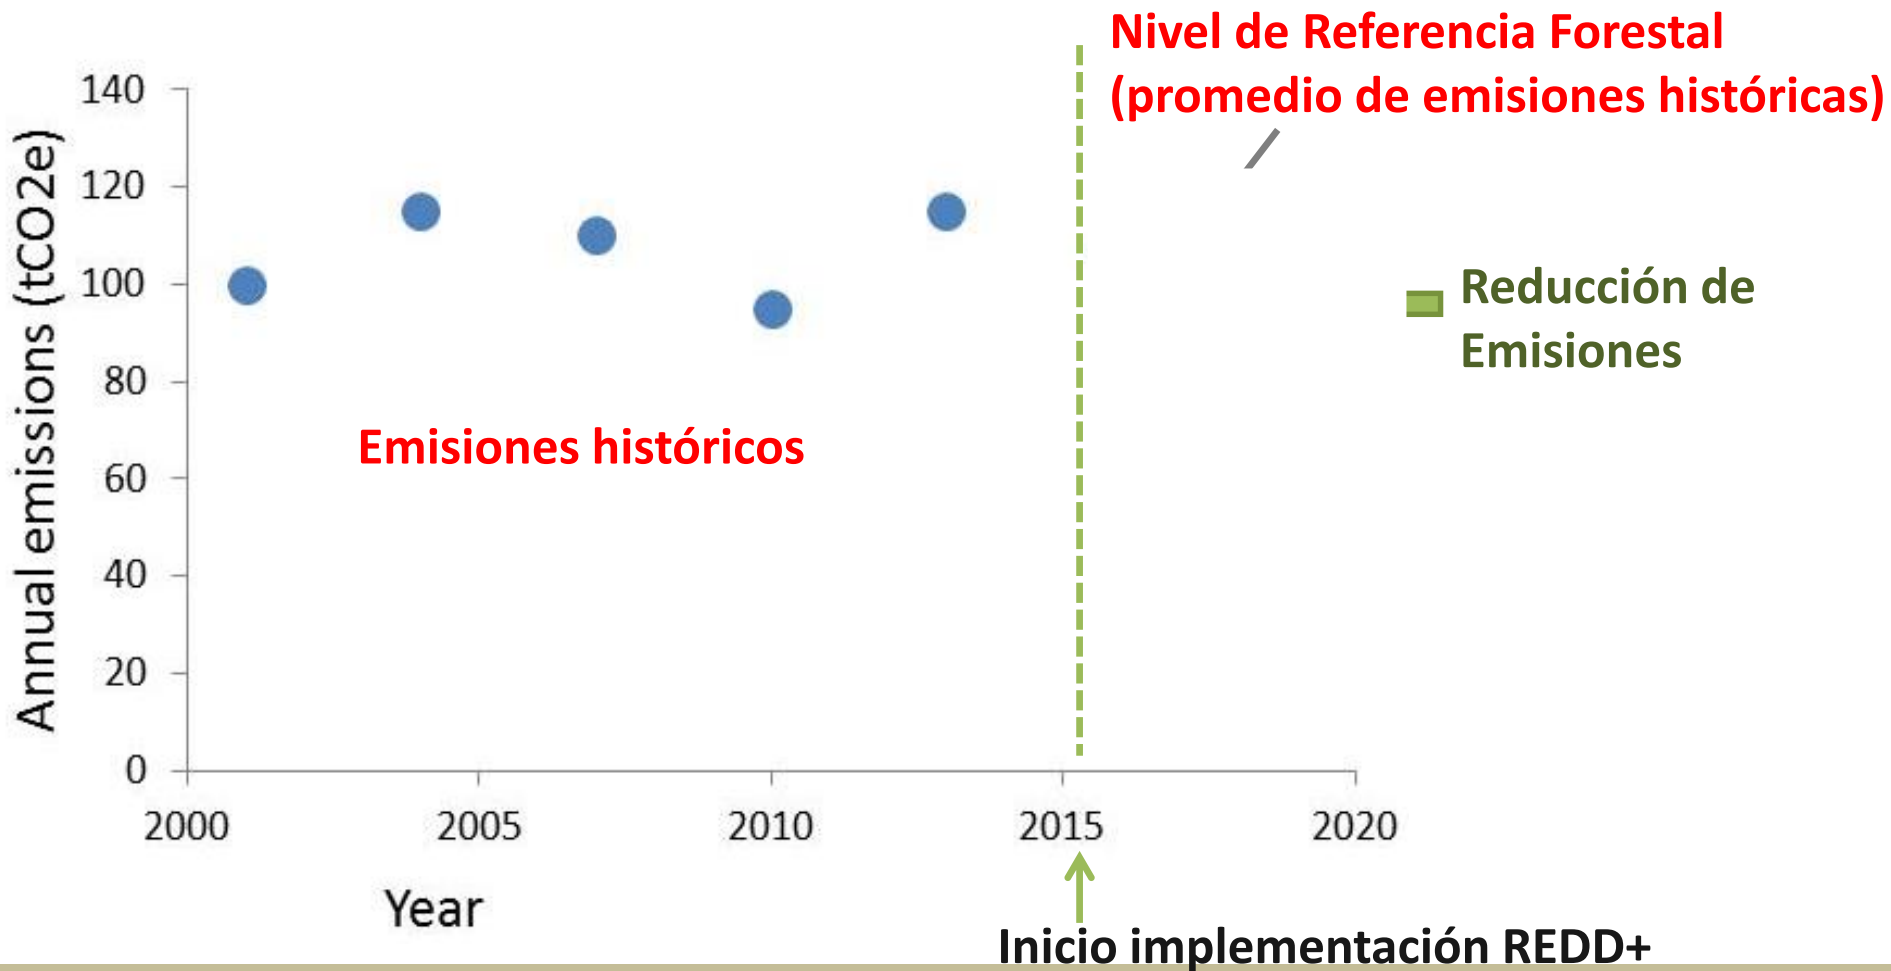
Nivel de Referencia Forestal
(promedio de emisiones históricas)

Annual emissions (tCO2e)

140
120
100
80
60
40
20
0

Reducción de Emisiones

Emisiones históricos

2000
2005
2010
2015
2020

Year

Inicio implementación REDD+